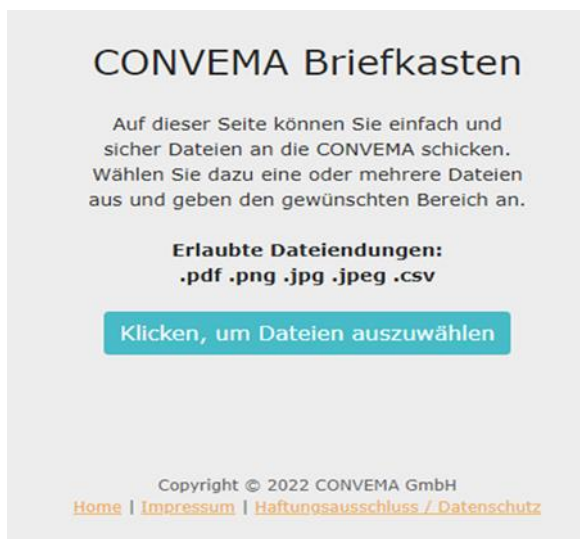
CONVEMA Briefkasten

Auf dieser Seite können Sie einfach und sicher Dateien an die CONVEMA schicken. Wählen Sie dazu eine oder mehrere Dateien aus und geben den gewünschten Bereich an.

Erlaubte Dateiendungen:
.pdf .png .jpg .jpeg .csv

Klicken, um Dateien auszuwählen

Copyright © 2022 CONVEMA GmbH
Home | Impressum | Haftungsausschluss / Datenschutz